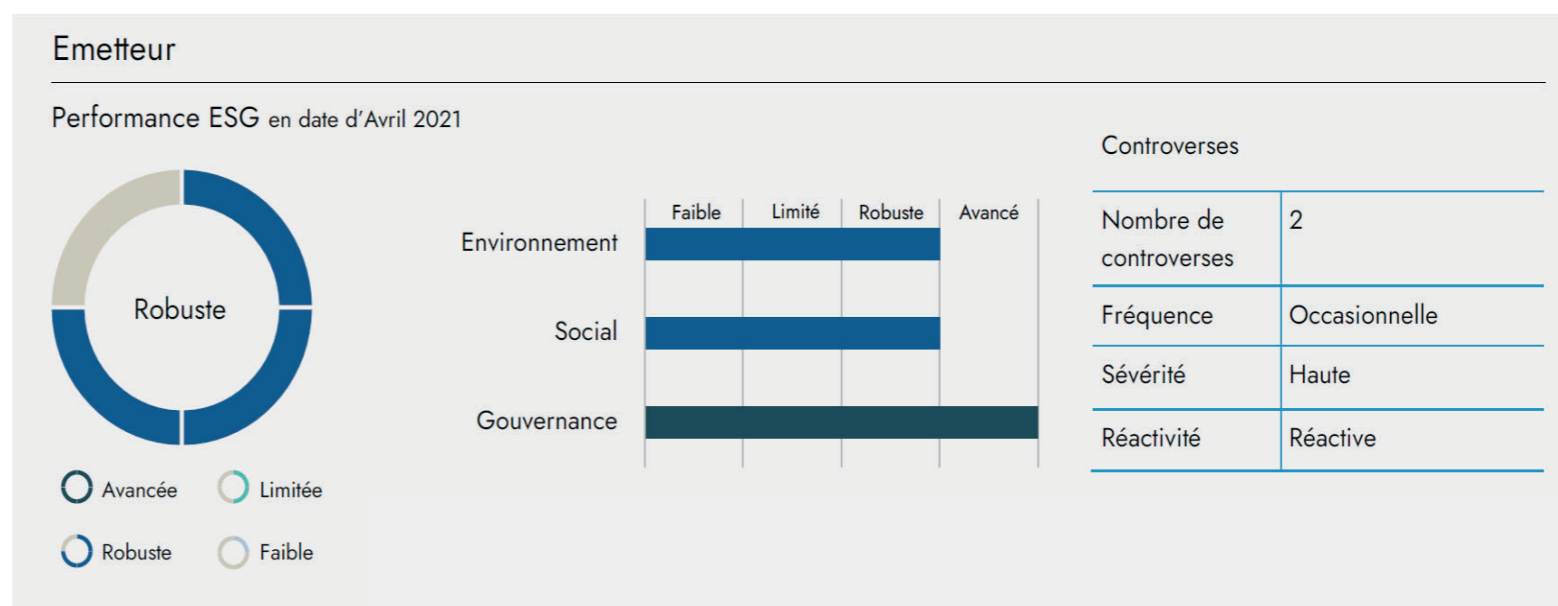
Emetteur

Performance ESG en date d'Avril 2021

Robuste

Avancée Limitée

Robuste Faible

| | Faible | Limité | Robuste | Avancé |
|---|---|---|---|---|
| Environnement | | | | |
| Social | | | | |
| Gouvernance | | | | |

Controverses

| Nombre de controverses | 2 |
|---|---|
| Fréquence | Occasionnelle |
| Sévérité | Haute |
| Réactivité | Réactive |